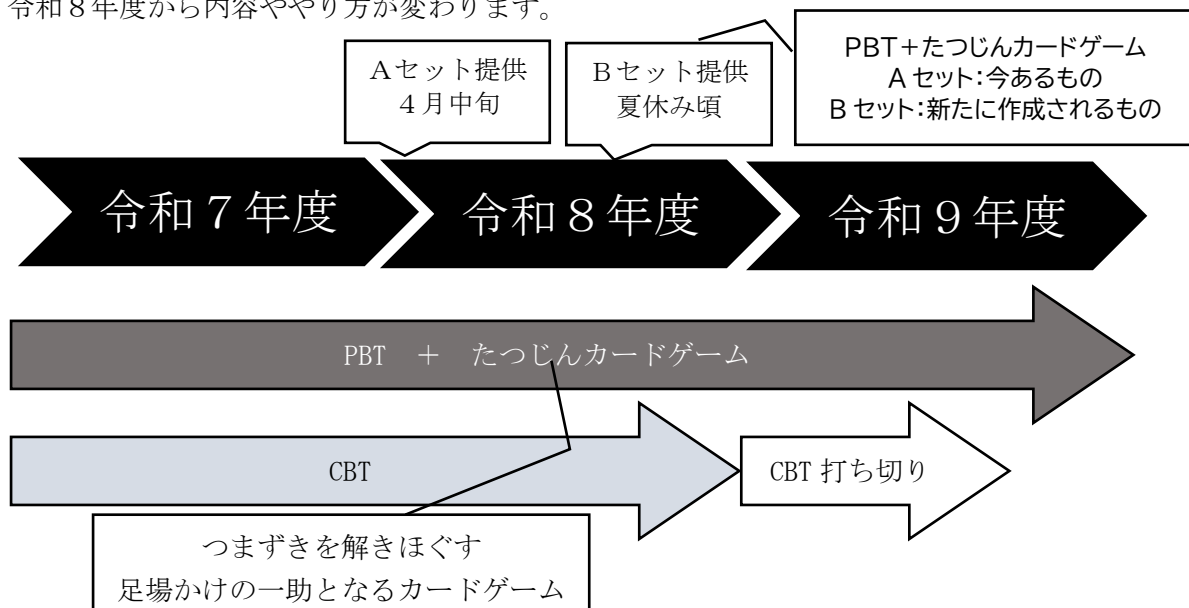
令和８年度から内容ややり方が変わります。

Ａセット提供
４月中旬

Ｂセット提供
夏休み頃

PBT＋たつじんカードゲーム
A セット:今あるもの
B セット:新たに作成されるもの

令和７年度

令和８年度

令和９年度

PBT ＋ たつじんカードゲーム

CBT

CBT 打ち切り

つまずきを解きほぐす
足場かけの一助となるカードゲーム